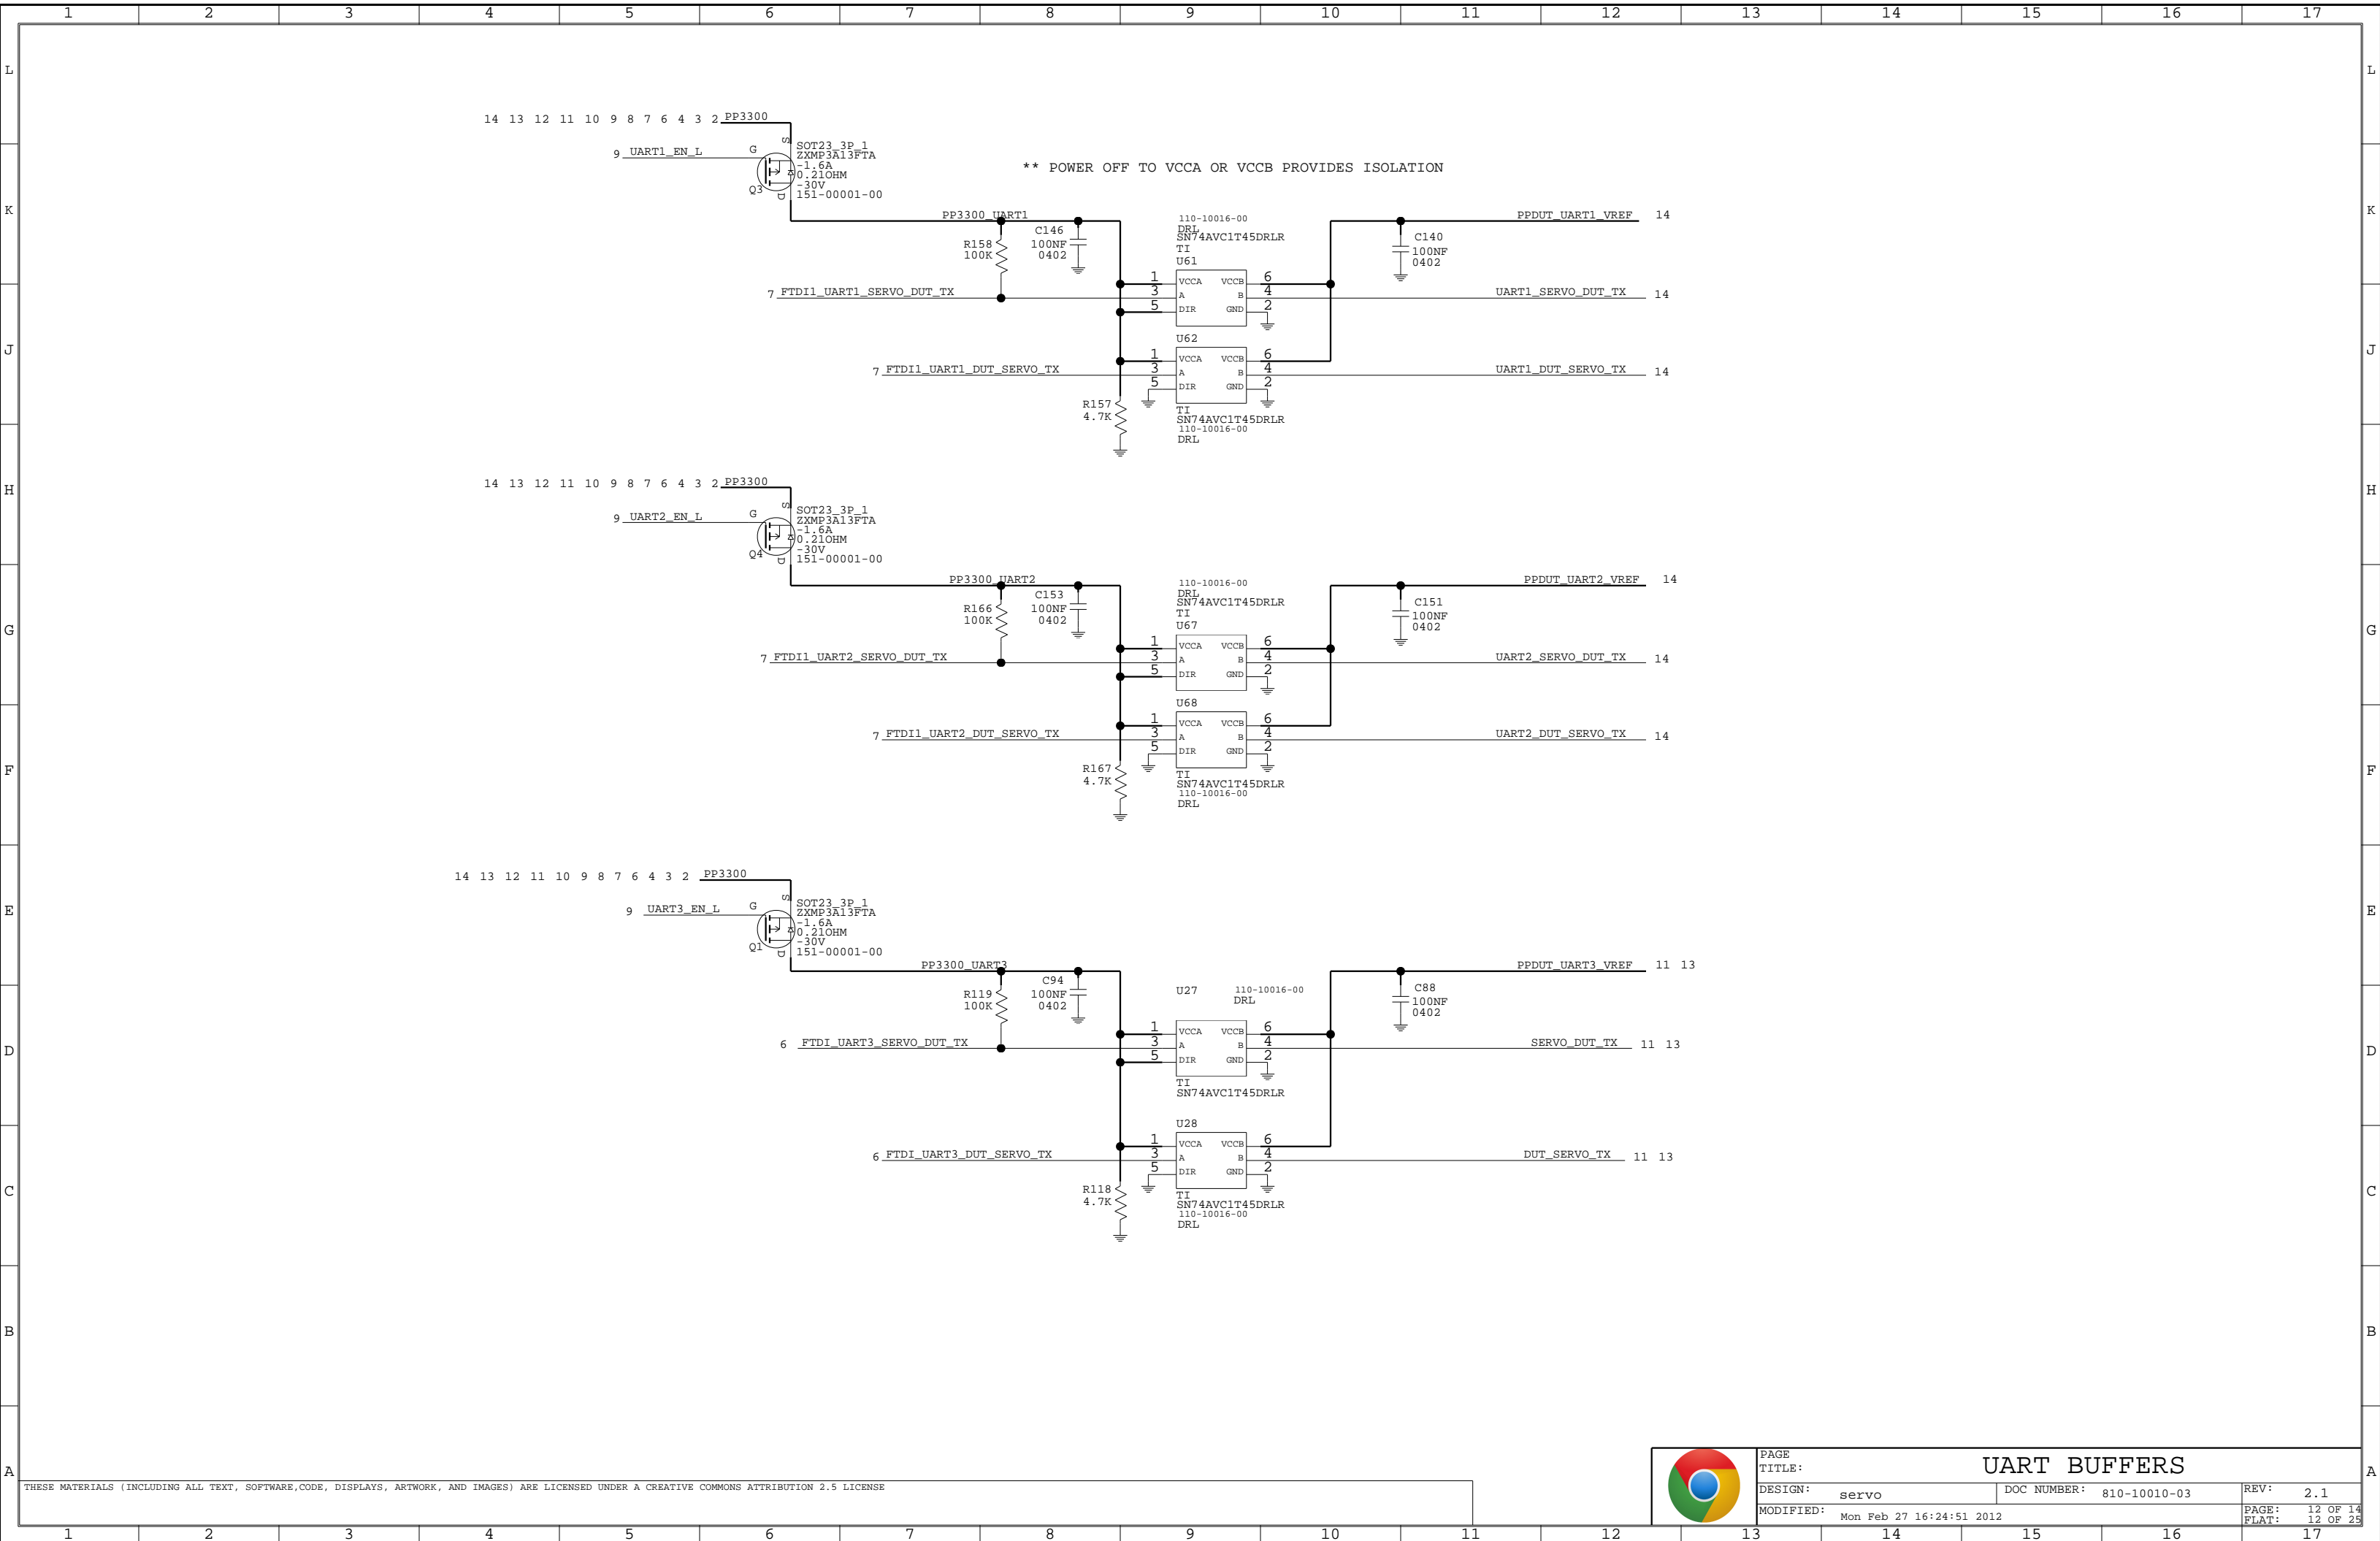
1 2 3 4 5 6 7 8 9 10 11 12 13 14 15 16 17

L K J H G F E D C B A

** POWER OFF TO VCCA OR VCCB PROVIDES ISOLATION

14 13 12 11 10 9 8 7 6 4 3 2 PP3300
9 UART1_EN_L
G S D
Q3
SOT23_3P_1
ZXMP3A13FTA
-1.6A
0.21OHM
-30V
151-00001-00
PP3300_UART1
R158 100K
C146 100NF 0402
7 FTDI1_UART1_SERVO_DUT_TX
110-10016-00
DRL
SN74AVC1T45DRLR
TI
U61
1 3 5 VCCA A DIR VCCB B GND 6 4 2
PPDUT_UART1_VREF 14
C140 100NF 0402
UART1_SERVO_DUT_TX 14
U62
1 3 5 VCCA A DIR VCCB B GND 6 4 2
7 FTDI1_UART1_DUT_SERVO_TX
UART1_DUT_SERVO_TX 14
R157 4.7K
TI
SN74AVC1T45DRLR
110-10016-00
DRL

14 13 12 11 10 9 8 7 6 4 3 2 PP3300
9 UART2_EN_L
G S D
Q4
SOT23_3P_1
ZXMP3A13FTA
-1.6A
0.21OHM
-30V
151-00001-00
PP3300_UART2
R166 100K
C153 100NF 0402
7 FTDI1_UART2_SERVO_DUT_TX
110-10016-00
DRL
SN74AVC1T45DRLR
TI
U67
1 3 5 VCCA A DIR VCCB B GND 6 4 2
PPDUT_UART2_VREF 14
C151 100NF 0402
UART2_SERVO_DUT_TX 14
U68
1 3 5 VCCA A DIR VCCB B GND 6 4 2
7 FTDI1_UART2_DUT_SERVO_TX
UART2_DUT_SERVO_TX 14
R167 4.7K
TI
SN74AVC1T45DRLR
110-10016-00
DRL

14 13 12 11 10 9 8 7 6 4 3 2 PP3300
9 UART3_EN_L
G S D
Q1
SOT23_3P_1
ZXMP3A13FTA
-1.6A
0.21OHM
-30V
151-00001-00
PP3300_UART3
R119 100K
C94 100NF 0402
6 FTDI_UART3_SERVO_DUT_TX
U27
110-10016-00
DRL
1 3 5 VCCA A DIR VCCB B GND 6 4 2
TI
SN74AVC1T45DRLR
PPDUT_UART3_VREF 11 13
C88 100NF 0402
SERVO_DUT_TX 11 13
U28
1 3 5 VCCA A DIR VCCB B GND 6 4 2
6 FTDI_UART3_DUT_SERVO_TX
DUT_SERVO_TX 11 13
R118 4.7K
TI
SN74AVC1T45DRLR
110-10016-00
DRL

THESE MATERIALS (INCLUDING ALL TEXT, SOFTWARE,CODE, DISPLAYS, ARTWORK, AND IMAGES) ARE LICENSED UNDER A CREATIVE COMMONS ATTRIBUTION 2.5 LICENSE

PAGE TITLE: UART BUFFERS
DESIGN: servo
DOC NUMBER: 810-10010-03
REV: 2.1
MODIFIED: Mon Feb 27 16:24:51 2012
PAGE: 12 OF 14
FLAT: 12 OF 25